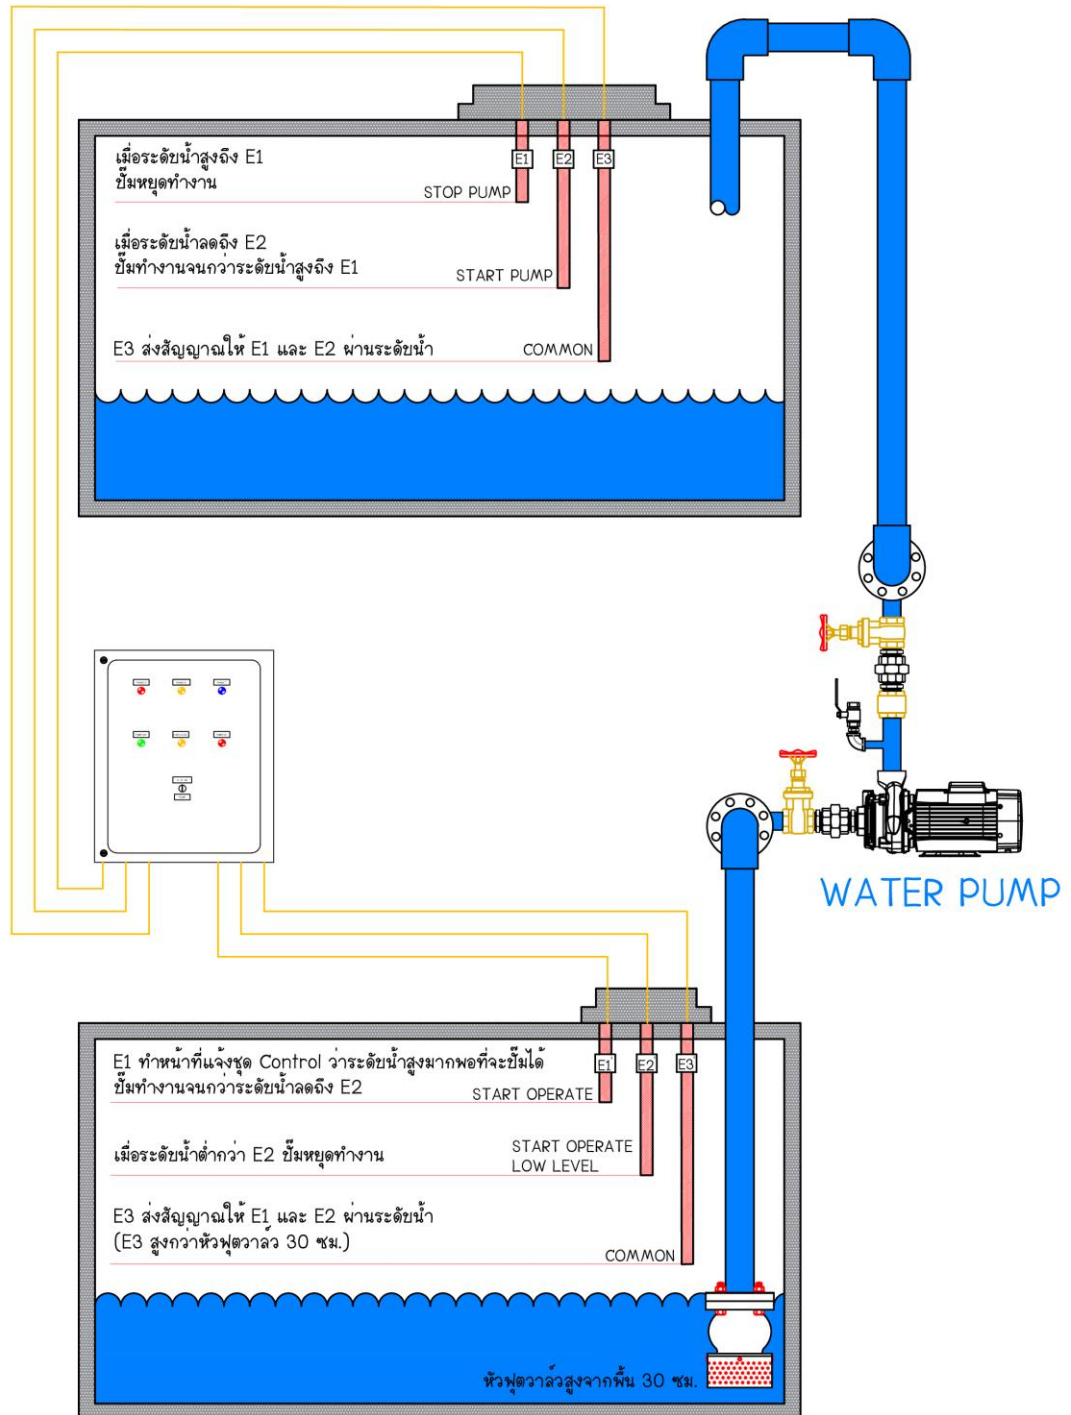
E1 E2 E3

เมื่อระดับน้ำสูงถึง E1
ปั๊มหยุดทำงาน

STOP PUMP

เมื่อระดับน้ำลดถึง E2
ปั๊มทำงานจนกว่าระดับน้ำสูงถึง E1

START PUMP

E3 ส่งสัญญาณให้ E1 และ E2 ผ่านระดับน้ำ

COMMON

WATER PUMP

E1 E2 E3

E1 ทำหน้าที่แจ้งชุด Control ว่าระดับน้ำสูงมากพอที่จะปั๊มได้
ปั๊มทำงานจนกว่าระดับน้ำลดถึง E2

START OPERATE

เมื่อระดับน้ำต่ำกว่า E2 ปั๊มหยุดทำงาน

START OPERATE
LOW LEVEL

E3 ส่งสัญญาณให้ E1 และ E2 ผ่านระดับน้ำ
(E3 สูงกว่าหัวฟุตวาล์ว 30 ซม.)

COMMON

หัวฟุตวาล์วสูงจากพื้น 30 ซม.